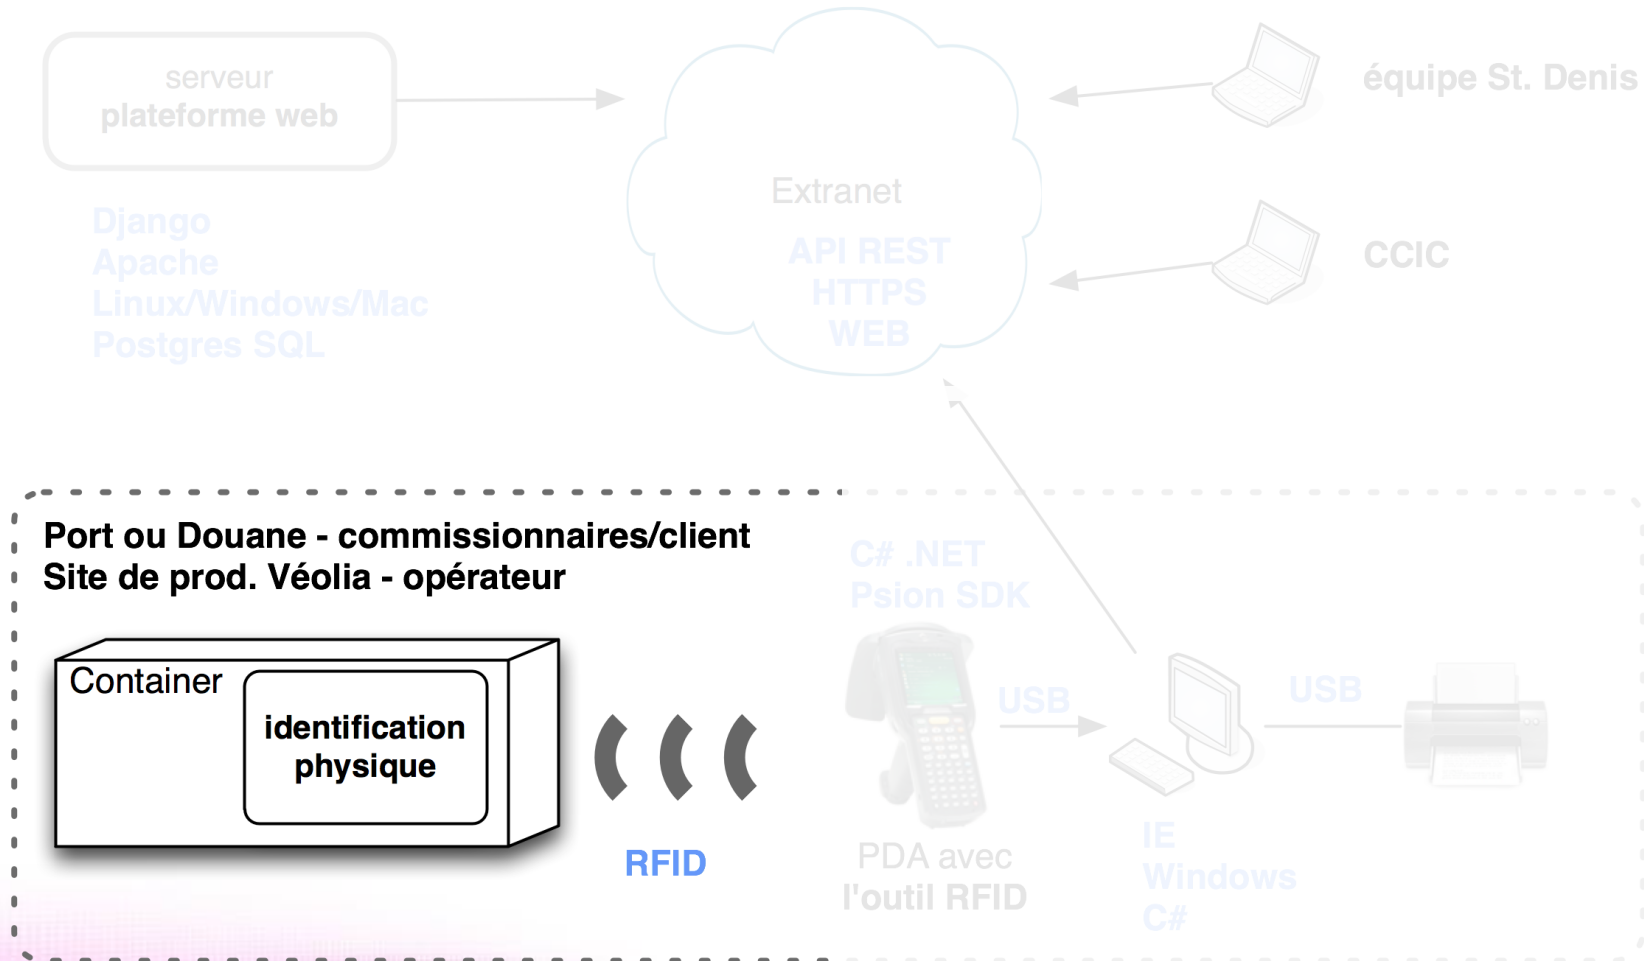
serveur
plateforme web

Django
Apache
Linux/Windows/Mac
Postgres SQL

Extranet

API REST
HTTPS
WEB

équipe St. Denis

CCIC

Port ou Douane - commissionnaires/client
Site de prod. Véolia - opérateur

C# .NET
Psion SDK

Container

identification physique

RFID

USB

USB

PDA avec
l'outil RFID

IE
Windows
C#